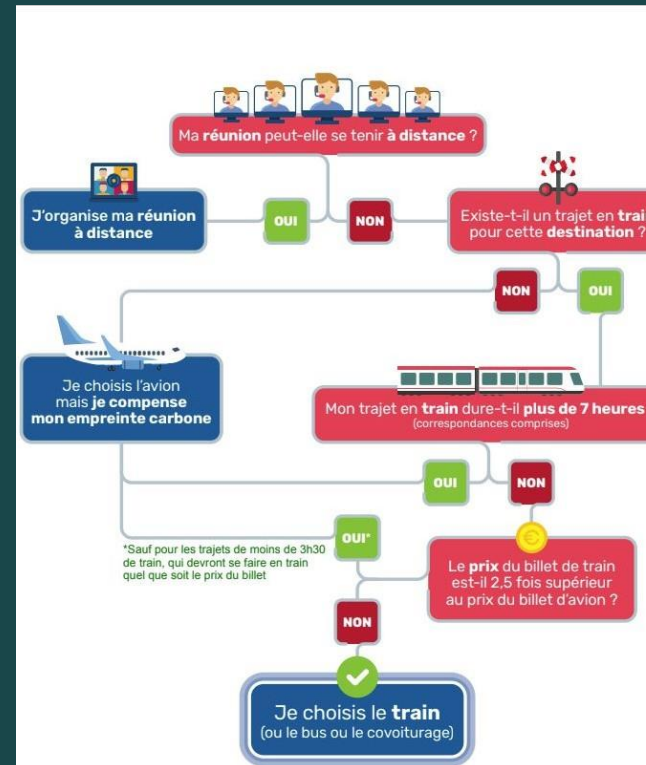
Ma réunion peut-elle se tenir à distance ?

J'organise ma réunion à distance

OUI

NON

Existe-t-il un trajet en trai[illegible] pour cette destination ?

NON

OUI

Je choisis l'avion mais je compense mon empreinte carbone

Mon trajet en train dure-t-il plus de 7 heures (correspondances comprises)

OUI

NON

OUI*

*Sauf pour les trajets de moins de 3h30 de train, qui devront se faire en train quel que soit le prix du billet

Le prix du billet de train est-il 2,5 fois supérieur au prix du billet d'avion ?

NON

Je choisis le train (ou le bus ou le covoiturage)